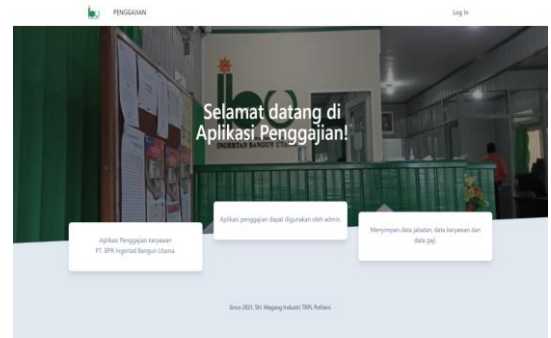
PENGGAJIAN

Log In

Selamat datang di Aplikasi Penggajian!

INGERTAD BANGUN UTAMA

Aplikasi Penggajian karyawan PT. BPR Ingertad Bangun Utama

Aplikasi penggajian dapat digunakan oleh admin

Menyimpan data jabatan, data karyawan dan data gaji.

Since 2021, SH. Magang Industri TRPL Politani.